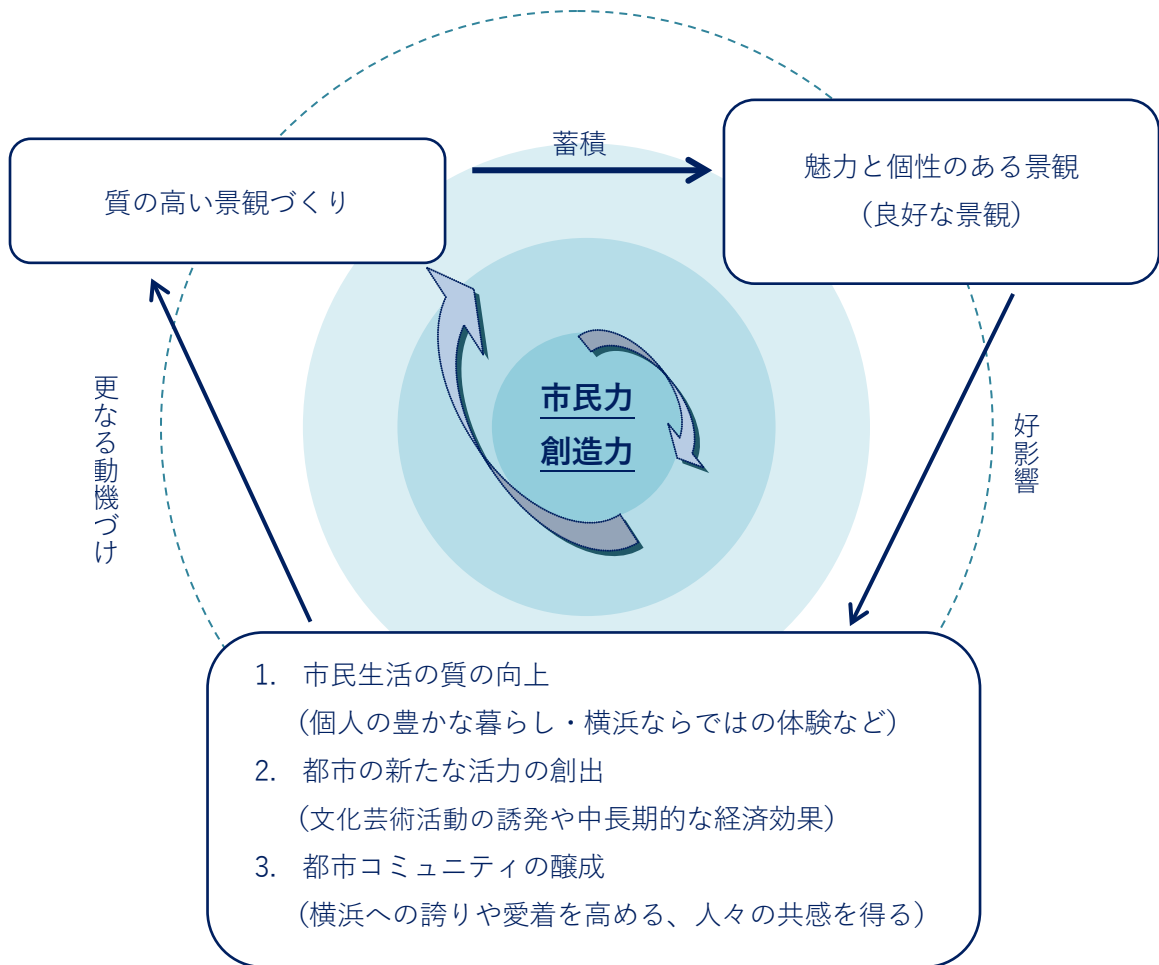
質の高い景観づくり

蓄積

魅力と個性のある景観
（良好な景観）

市民力
創造力

更なる動機づけ

好影響

1. 市民生活の質の向上
（個人の豊かな暮らし・横浜ならではの体験など）
2. 都市の新たな活力の創出
（文化芸術活動の誘発や中長期的な経済効果）
3. 都市コミュニティの醸成
（横浜への誇りや愛着を高める、人々の共感を得る）